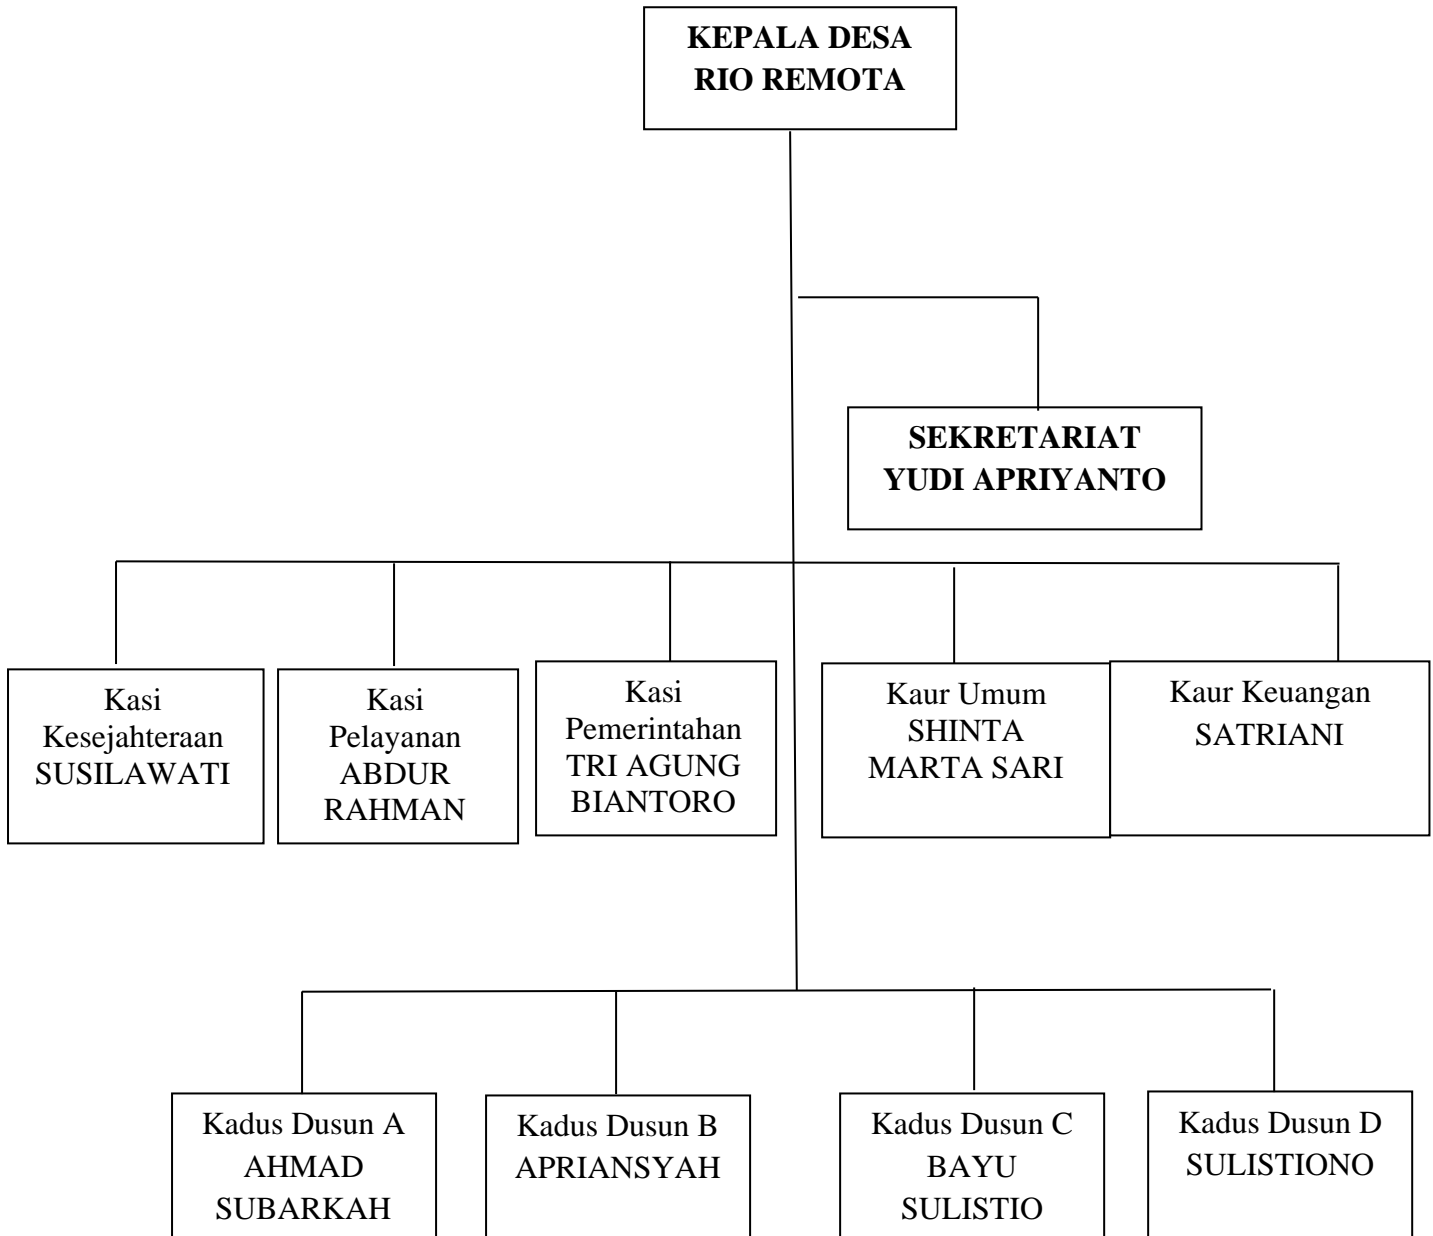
KEPALA DESA
RIO REMOTA

SEKRETARIAT
YUDI APRIYANTO

Kasi
Kesejahteraan
SUSILAWATI

Kasi
Pelayanan
ABDUR
RAHMAN

Kasi
Pemerintahan
TRI AGUNG
BIANTORO

Kaur Umum
SHINTA
MARTA SARI

Kaur Keuangan
SATRIANI

Kadus Dusun A
AHMAD
SUBARKAH

Kadus Dusun B
APRIANSYAH

Kadus Dusun C
BAYU
SULISTIO

Kadus Dusun D
SULISTIONO